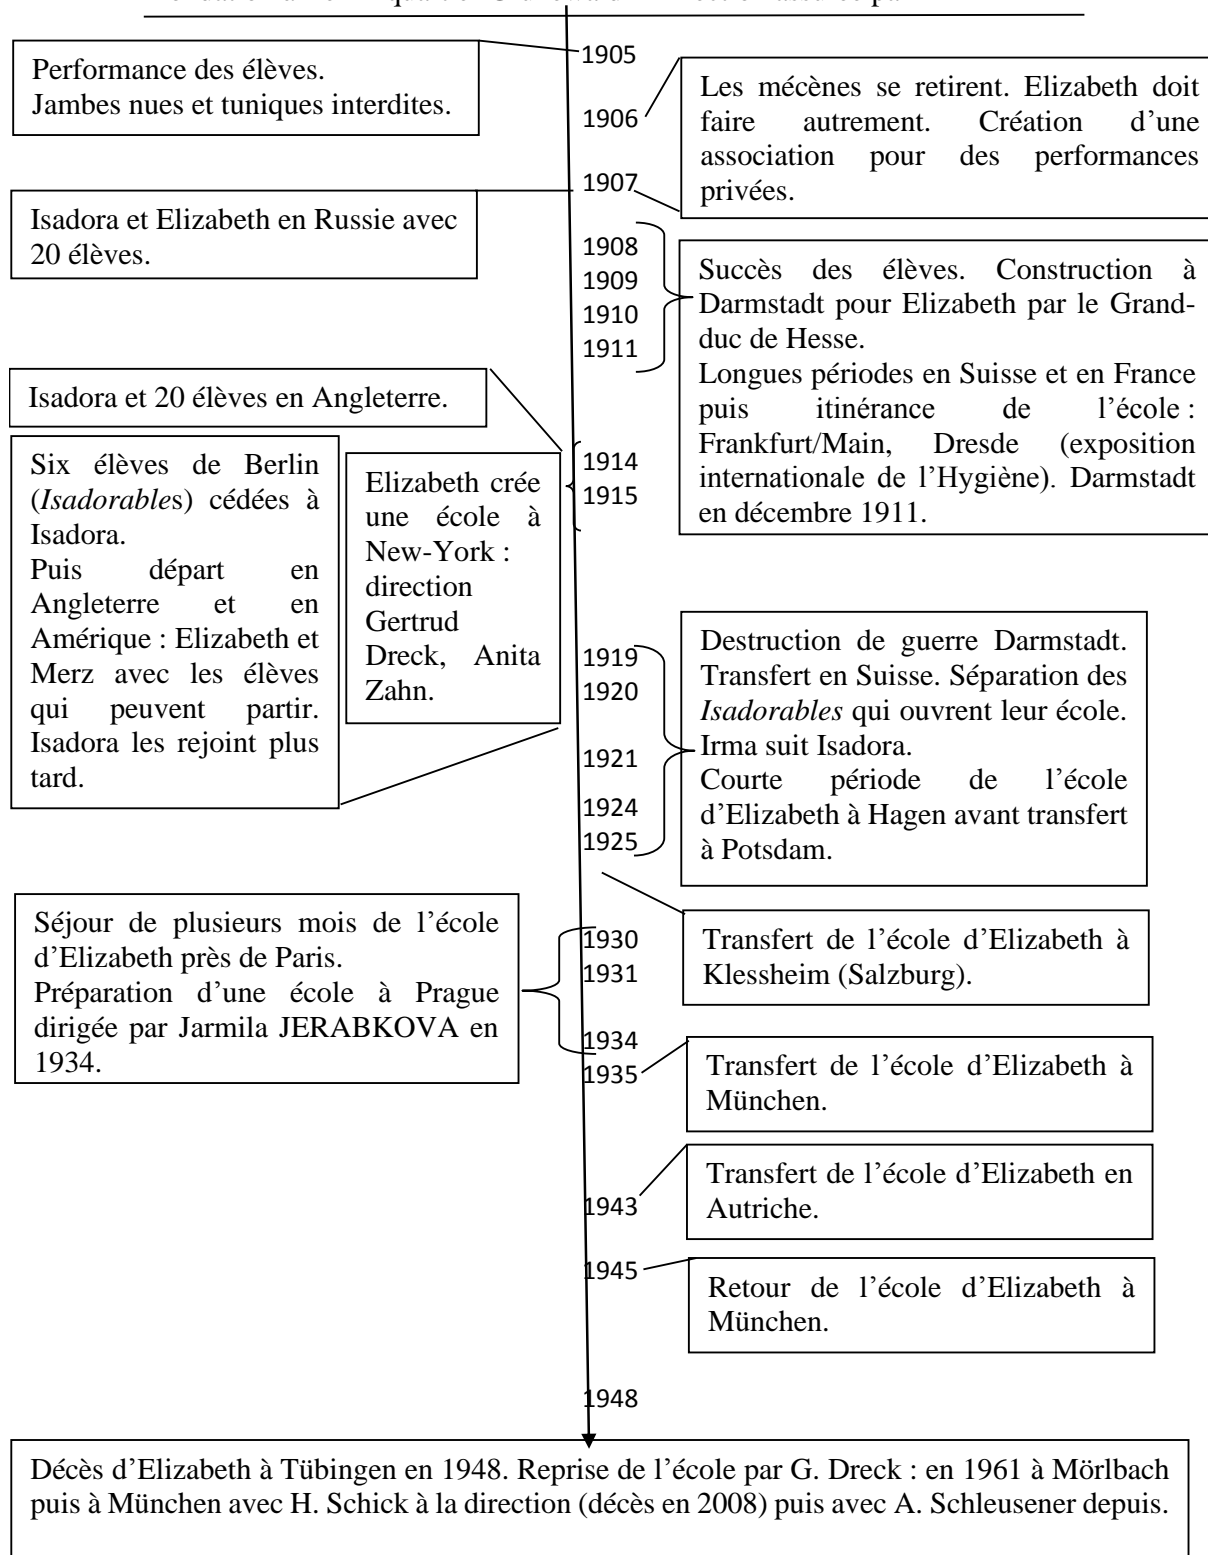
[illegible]

1905

Performance des élèves.
Jambes nues et tuniques interdites.

1906

Les mécènes se retirent. Elizabeth doit faire autrement. Création d'une association pour des performances privées.

1907

Isadora et Elizabeth en Russie avec 20 élèves.

1908
1909
1910
1911

Succès des élèves. Construction à Darmstadt pour Elizabeth par le Grand-duc de Hesse.
Longues périodes en Suisse et en France puis itinérance de l'école : Frankfurt/Main, Dresde (exposition internationale de l'Hygiène). Darmstadt en décembre 1911.

Isadora et 20 élèves en Angleterre.

1914
1915

Six élèves de Berlin (*Isadorable*s) cédées à Isadora.
Puis départ en Angleterre et en Amérique : Elizabeth et Merz avec les élèves qui peuvent partir. Isadora les rejoint plus tard.

Elizabeth crée une école à New-York : direction Gertrud Dreck, Anita Zahn.

1919
1920
1921
1924
1925

Destruction de guerre Darmstadt. Transfert en Suisse. Séparation des *Isadorables* qui ouvrent leur école. Irma suit Isadora.
Courte période de l'école d'Elizabeth à Hagen avant transfert à Potsdam.

Séjour de plusieurs mois de l'école d'Elizabeth près de Paris.
Préparation d'une école à Prague dirigée par Jarmila JERABKOVA en 1934.

1930
1931

Transfert de l'école d'Elizabeth à Klessheim (Salzburg).

1934
1935

Transfert de l'école d'Elizabeth à München.

1943

Transfert de l'école d'Elizabeth en Autriche.

1945

Retour de l'école d'Elizabeth à München.

1948

Décès d'Elizabeth à Tübingen en 1948. Reprise de l'école par G. Dreck : en 1961 à Mörlbach puis à München avec H. Schick à la direction (décès en 2008) puis avec A. Schleusener depuis.